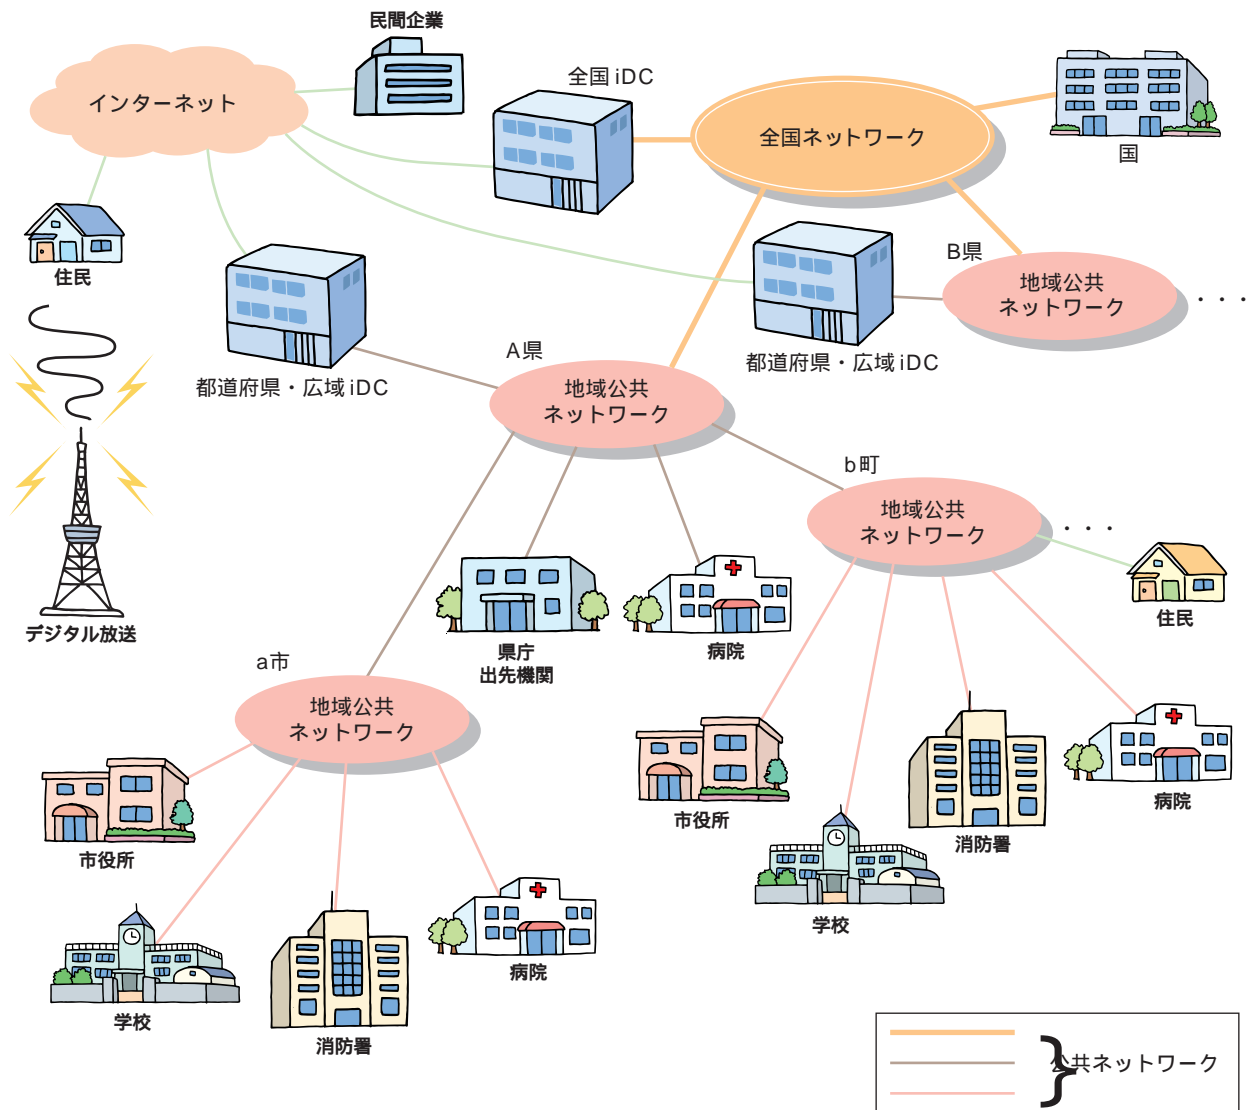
民間企業

インターネット

全国 iDC

全国ネットワーク

国

住民

B県

地域公共
ネットワーク

・・・

都道府県・広域 iDC

都道府県・広域 iDC

A県

地域公共
ネットワーク

デジタル放送

b町

地域公共
ネットワーク

・・・

住民

県庁
出先機関

病院

a市

地域公共
ネットワーク

市役所

消防署

病院

市役所

学校

学校

消防署

病院

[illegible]共ネットワーク